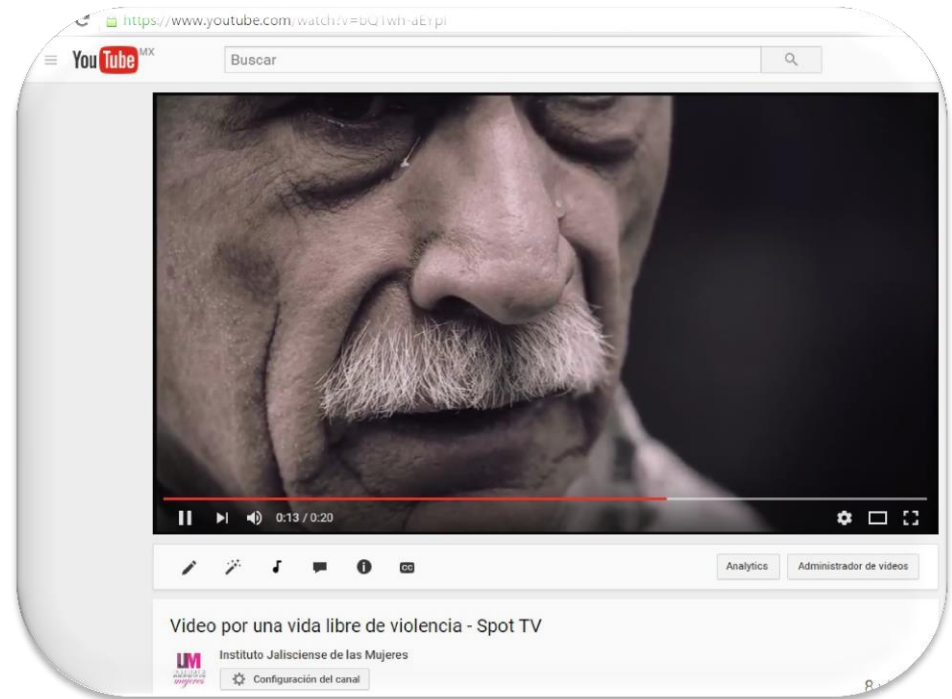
https://www.youtube.com/watch?v=bQTwh-aEYpI

YouTube MX

Buscar

0:13 / 0:20

Analytics

Administrador de videos

Video por una vida libre de violencia - Spot TV

IJM

Instituto Jalisciense de las Mujeres

Configuración del canal

8